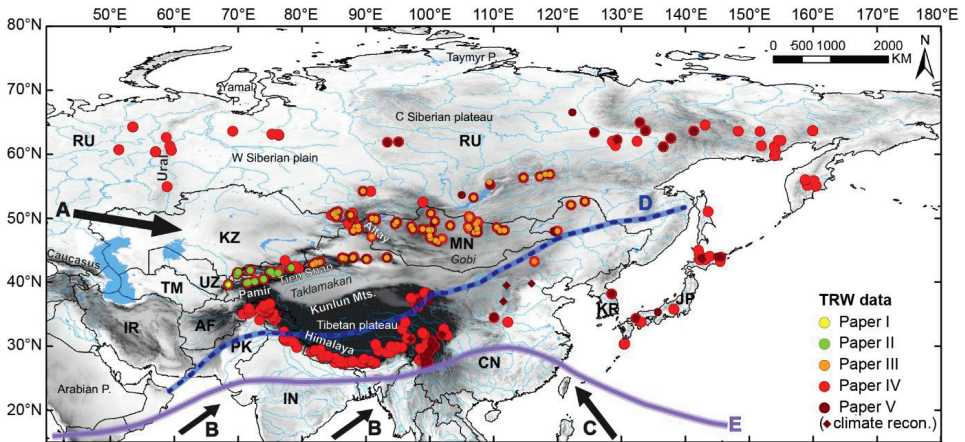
50°E 60°E 70°E 80°E 90°E 100°E 110°E 120°E 130°E 140°E 150°E 160°E 170°E 180°E

80°N
70°N
60°N
50°N
40°N
30°N
20°N

Taymyr P.
0 500 1000 2000 KM
N
Yamal P.
C Siberian plateau
RU
RU
Ural
W Siberian plain
A
D
KZ
Altay
MN
Caucasus
Gobi
UZ
Tien Shan
TM
Pamir
Taklamakan
Kunlun Mts.
KR
JP
IR
AF
Tibetan plateau
PK
Himalaya
CN
Arabian P.
IN
B
B
C
E

TRW data
Paper I
Paper II
Paper III
Paper IV
Paper V
(◆ climate recon.)